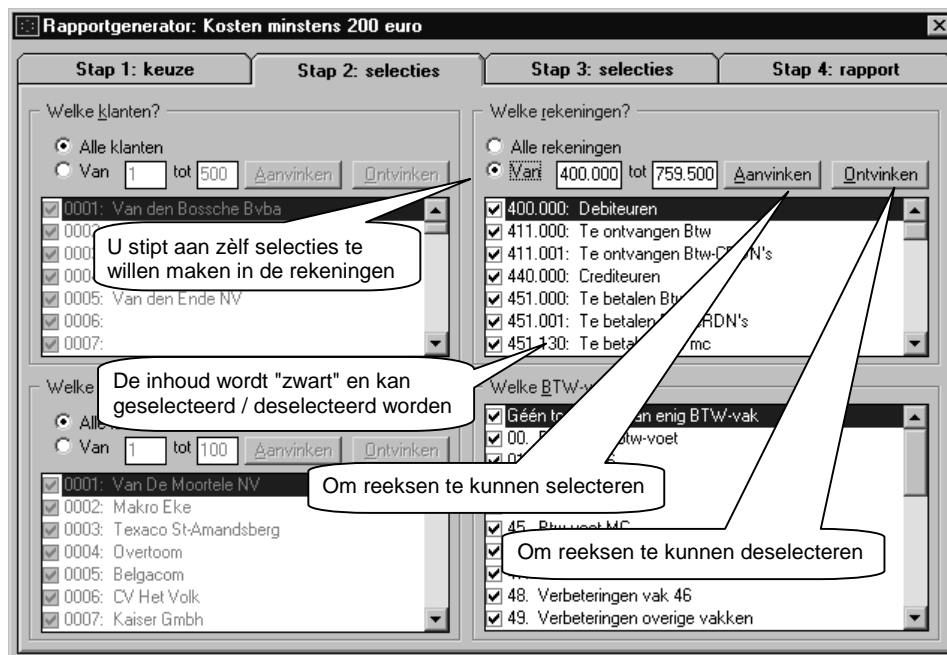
Rapportgenerator: Kosten minstens 200 euro

Stap 1: keuze | Stap 2: selecties | Stap 3: selecties | Stap 4: rapport

Welke klanten?

Alle klanten
Van 1 tot 500 Aanvinken Ontvinken

0001: Van den Bossche Bvba
000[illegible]
000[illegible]
000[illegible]
0005: Van den Ende NV
0006:
0007:

U stipt aan zèlf selecties te willen maken in de rekeningen

Welke rekeningen?

Alle rekeningen
Van 400.000 tot 759.500 Aanvinken Ontvinken

400.000: Debiteuren
411.000: Te ontvangen Btw
411.001: Te ontvangen Btw-C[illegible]N's
440.000: Crediteuren
451.000: Te betalen Btw
451.001: Te betalen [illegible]RDN's
451.130: Te betal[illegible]mc

De inhoud wordt "zwart" en kan geselecteerd / deselecteerd worden

Welke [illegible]

Alle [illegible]
Van 1 tot 100 Aanvinken Ontvinken

0001: Van De Moortele NV
0002: Makro Eke
0003: Texaco St-Amandsberg
0004: Overtoom
0005: Belgacom
0006: CV Het Volk
0007: Kaiser Gmbh

Welke BTW-v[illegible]

Géén to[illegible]an enig BTW-vak
00. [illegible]tw-voet
0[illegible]
45. Btw voet MC
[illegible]
48. Verbeteringen vak 46
49. Verbeteringen overige vakken

Om reeksen te kunnen selecteren

Om reeksen te kunnen deselecteren